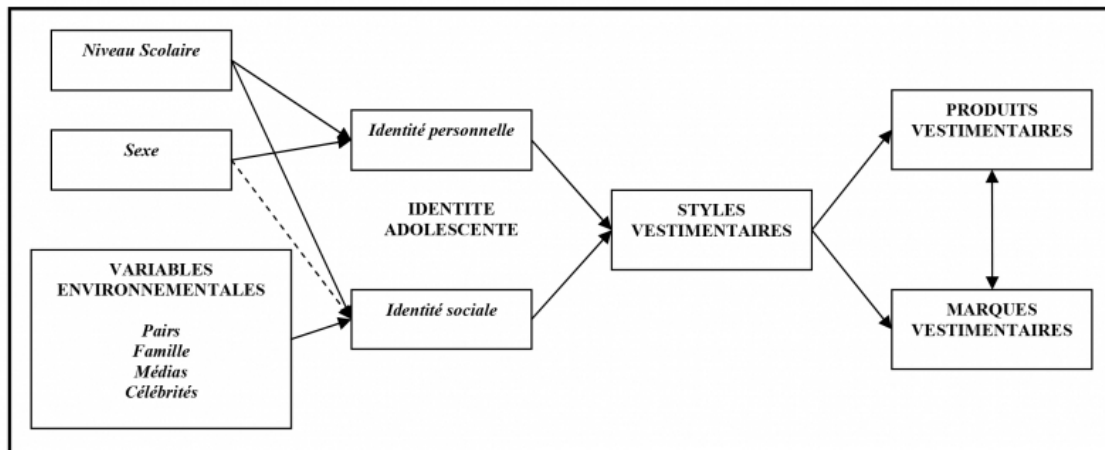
Niveau Scolaire

Sexe

VARIABLES ENVIRONNEMENTALES

Pairs
Famille
Médias
Célébrités

Identité personnelle

IDENTITE ADOLESCENTE

Identité sociale

STYLES VESTIMENTAIRES

PRODUITS VESTIMENTAIRES

MARQUES VESTIMENTAIRES